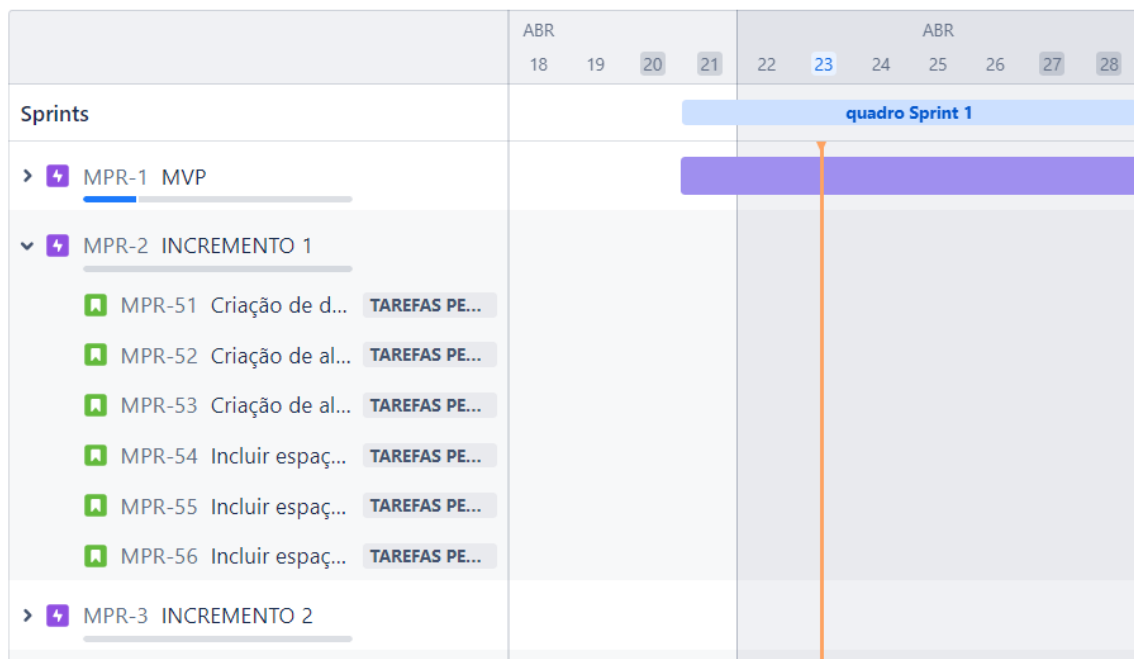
ABR
18 19 20 21

ABR
22 23 24 25 26 27 28

Sprints

quadro Sprint 1

MPR-1 MVP

MPR-2 INCREMENTO 1

MPR-51 Criação de d... TAREFAS PE...

MPR-52 Criação de al... TAREFAS PE...

MPR-53 Criação de al... TAREFAS PE...

MPR-54 Incluir espaç... TAREFAS PE...

MPR-55 Incluir espaç... TAREFAS PE...

MPR-56 Incluir espaç... TAREFAS PE...

MPR-3 INCREMENTO 2